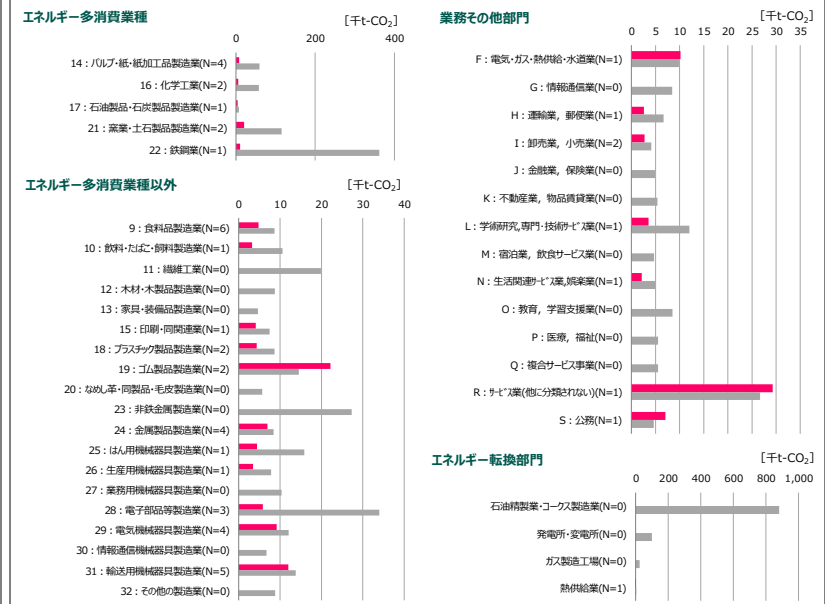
エネルギー多消費業種

［千t-CO$_2$］

0 200 400

14：パルプ・紙・紙加工品製造業(N=4)
16：化学工業(N=2)
17：石油製品・石炭製品製造業(N=1)
21：窯業・土石製品製造業(N=2)
22：鉄鋼業(N=1)

エネルギー多消費業種以外

［千t-CO$_2$］

0 10 20 30 40

9：食料品製造業(N=6)
10：飲料・たばこ・飼料製造業(N=1)
11：繊維工業(N=0)
12：木材・木製品製造業(N=0)
13：家具・装備品製造業(N=0)
15：印刷・同関連業(N=1)
18：プラスチック製品製造業(N=2)
19：ゴム製品製造業(N=2)
20：なめし革・同製品・毛皮製造業(N=0)
23：非鉄金属製造業(N=0)
24：金属製品製造業(N=4)
25：はん用機械器具製造業(N=1)
26：生産用機械器具製造業(N=1)
27：業務用機械器具製造業(N=0)
28：電子部品等製造業(N=3)
29：電気機械器具製造業(N=4)
30：情報通信機械器具製造業(N=0)
31：輸送用機械器具製造業(N=5)
32：その他の製造業(N=0)

業務その他部門

［千t-CO$_2$］

0 5 10 15 20 25 30 35

F：電気・ガス・熱供給・水道業(N=1)
G：情報通信業(N=0)
H：運輸業，郵便業(N=1)
I：卸売業，小売業(N=2)
J：金融業，保険業(N=0)
K：不動産業，物品賃貸業(N=0)
L：学術研究,専門・技術サービス業(N=1)
M：宿泊業，飲食サービス業(N=0)
N：生活関連サービス業,娯楽業(N=1)
O：教育，学習支援業(N=0)
P：医療，福祉(N=0)
Q：複合サービス事業(N=0)
R：サービス業(他に分類されない)(N=1)
S：公務(N=1)

エネルギー転換部門

［千t-CO$_2$］

0 200 400 600 800 1,000

石油精製業・コークス製造業(N=0)
発電所・変電所(N=0)
ガス製造工場(N=0)
熱供給業(N=1)